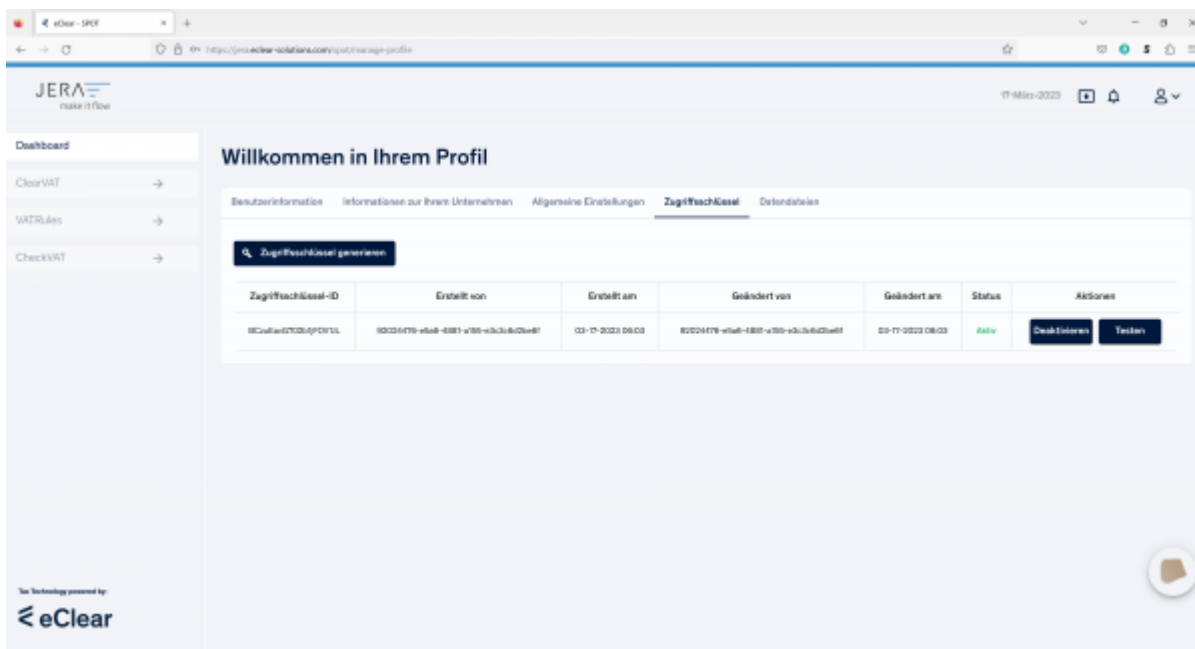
eClear - SPOT

https://jera.eclear-solutions.com/spot/manage-profile

JERA
make it flow

17-März-2023

Dashboard
ClearVAT
VATRules
CheckVAT

Willkommen in Ihrem Profil

Benutzerinformation | Informationen zu Ihrem Unternehmen | Allgemeine Einstellungen | Zugriffsschlüssel | Datendateien

Zugriffsschlüssel generieren

| Zugriffsschlüssel-ID | Erstellt von | Erstellt am | Geändert von | Geändert am | Status | Aktionen |
|---|---|---|---|---|---|---|
| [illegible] | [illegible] | 03-17-2023 09:03 | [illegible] | 03-17-2023 09:03 | Aktiv | Deaktivieren Testen |

Tax Technology powered by:
eClear